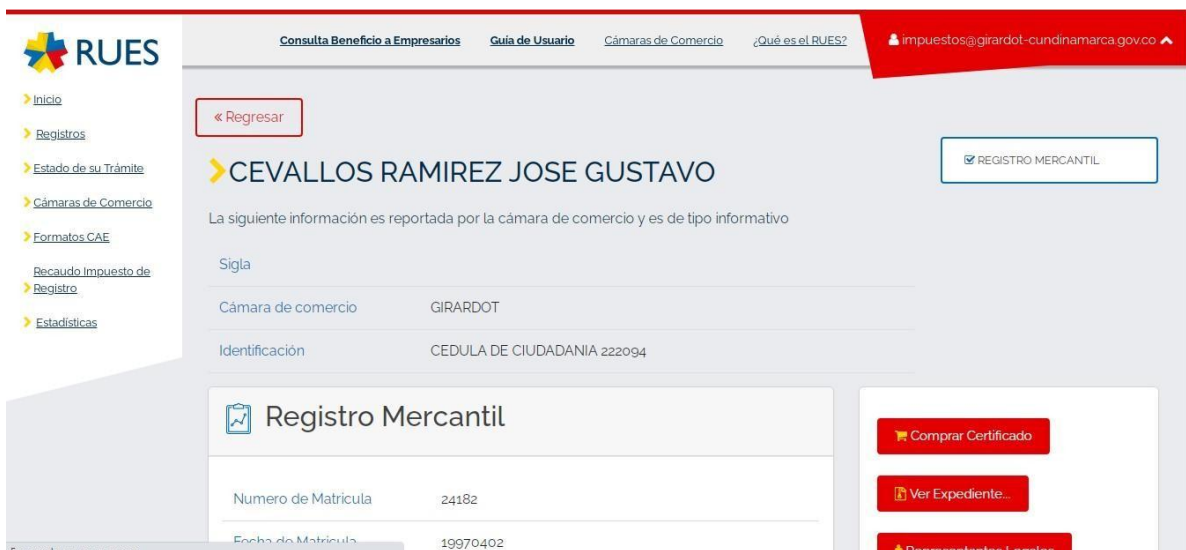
RUES

Consulta Beneficio a Empresarios Guía de Usuario Cámaras de Comercio ¿Qué es el RUES? impuestos@girardot-cundinamarca.gov.co

Inicio
Registros
Estado de su Trámite
Cámaras de Comercio
Formatos CAE
Recaudo Impuesto de Registro
Estadísticas

« Regresar

CEVALLOS RAMIREZ JOSE GUSTAVO

REGISTRO MERCANTIL

La siguiente información es reportada por la cámara de comercio y es de tipo informativo

| Sigla | |
|---|---|
| Cámara de comercio | GIRARDOT |
| Identificación | CEDULA DE CIUDADANIA 222094 |

Registro Mercantil

| Numero de Matricula | 24182 |
|---|---|
| Fecha de Matricula | 19970402 |

Comprar Certificado
Ver Expediente...
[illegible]